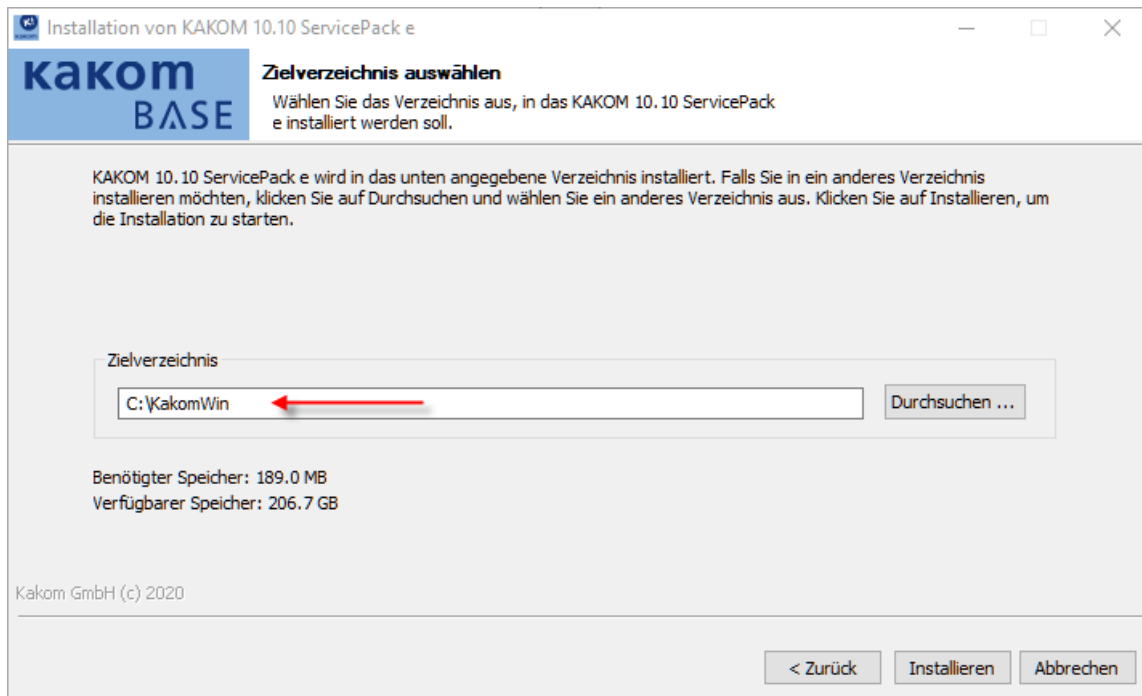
Installation von KAKOM 10.10 ServicePack e

kakom BASE

Zielverzeichnis auswählen

Wählen Sie das Verzeichnis aus, in das KAKOM 10.10 ServicePack e installiert werden soll.

KAKOM 10.10 ServicePack e wird in das unten angegebene Verzeichnis installiert. Falls Sie in ein anderes Verzeichnis installieren möchten, klicken Sie auf Durchsuchen und wählen Sie ein anderes Verzeichnis aus. Klicken Sie auf Installieren, um die Installation zu starten.

Zielverzeichnis

C:\KakomWin

Durchsuchen ...

Benötigter Speicher: 189.0 MB
Verfügbarer Speicher: 206.7 GB

Kakom GmbH (c) 2020

< Zurück Installieren Abbrechen